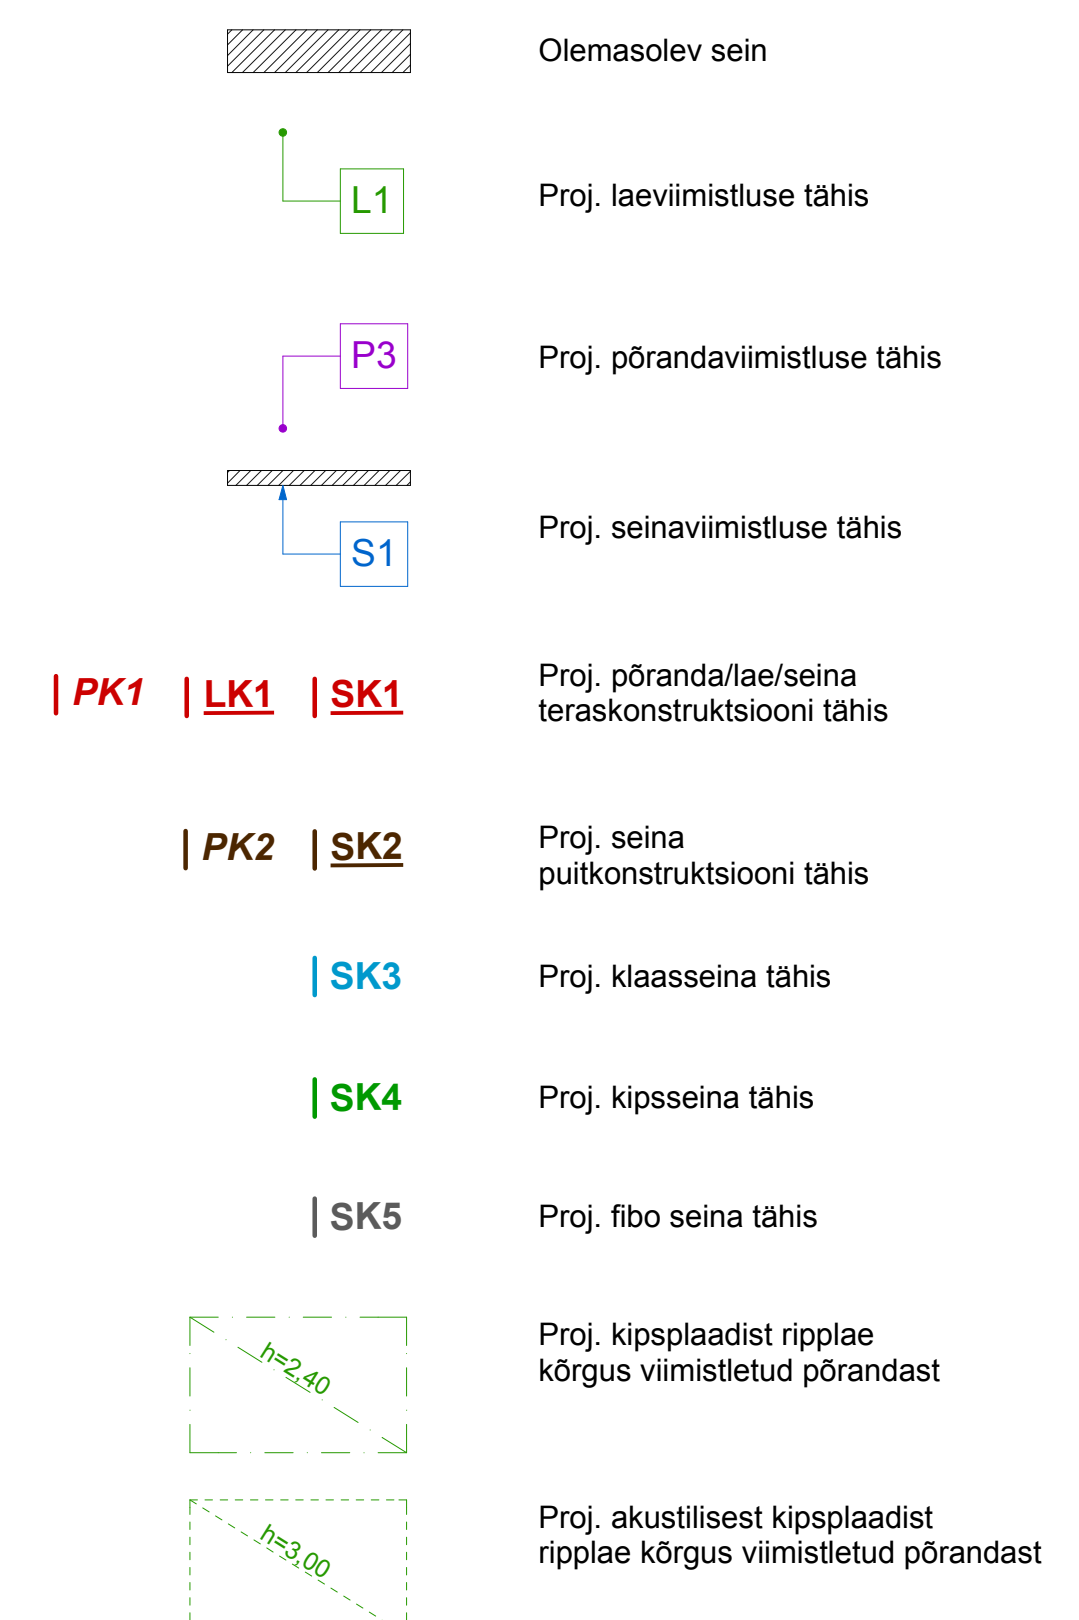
Olemasolev sein

L1

Proj. laeviimistluse tähis

P3

Proj. põrandaviimistluse tähis

S1

Proj. seinaviimistluse tähis

PK1 LK1 SK1

Proj. põranda/lae/seina teraskonstruktsiooni tähis

PK2 SK2

Proj. seina puitkonstruktsiooni tähis

SK3

Proj. klaasseina tähis

SK4

Proj. kipsseina tähis

SK5

Proj. fibo seina tähis

h=2,40

Proj. kipsplaadist ripplae kõrgus viimistletud põrandast

h=3,00

Proj. akustilisest kipsplaadist ripplae kõrgus viimistletud põrandast